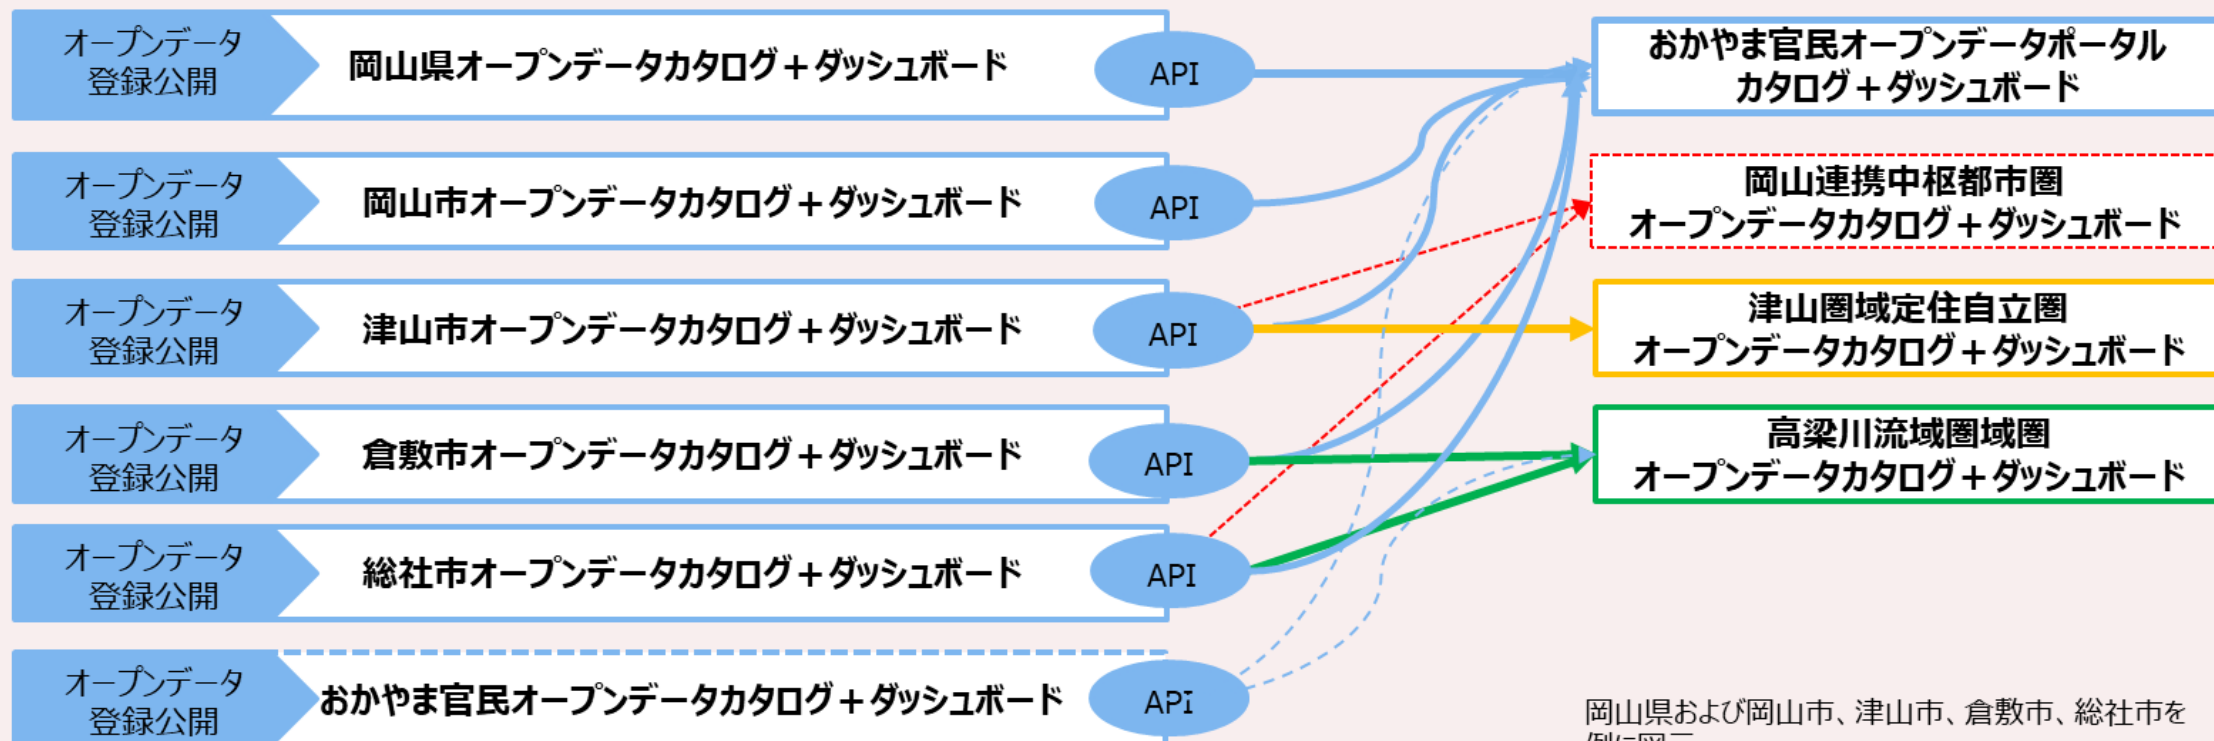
オープンデータ
登録公開

岡山県オープンデータカタログ＋ダッシュボード

API

オープンデータ
登録公開

岡山市オープンデータカタログ＋ダッシュボード

API

オープンデータ
登録公開

津山市オープンデータカタログ＋ダッシュボード

API

オープンデータ
登録公開

倉敷市オープンデータカタログ＋ダッシュボード

API

オープンデータ
登録公開

総社市オープンデータカタログ＋ダッシュボード

API

オープンデータ
登録公開

おかやま官民オープンデータカタログ＋ダッシュボード

API

おかやま官民オープンデータポータル
カタログ＋ダッシュボード

岡山連携中枢都市圏
オープンデータカタログ＋ダッシュボード

津山圏域定住自立圏
オープンデータカタログ＋ダッシュボード

高梁川流域圏域圏
オープンデータカタログ＋ダッシュボード

岡山県および岡山市、津山市、倉敷市、総社市を
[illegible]